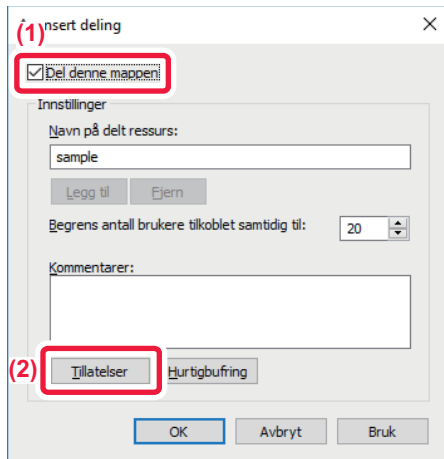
(1) Avansert deling

Del denne mappen

Innstillinger

Navn på delt ressurs:

sample

Legg til

Fjern

Begrens antall brukere tilkoblet samtidig til: 20

Kommentarer:

(2) Tillatelser

Hurtigbufring

OK

Avbryt

Bruk